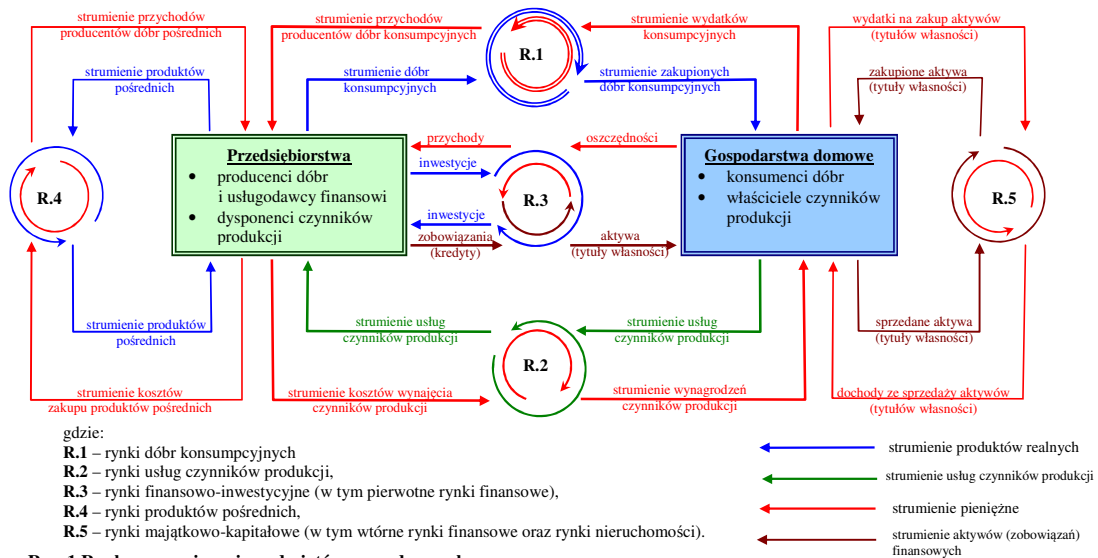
strumienie przychodów producentów dóbr pośrednich

strumienie przychodów producentów dóbr konsumpcyjnych

strumienie wydatków konsumpcyjnych

wydatki na zakup aktywów (tytułów własności)

strumienie produktów pośrednich

strumienie dóbr konsumpcyjnych

R.1

strumienie zakupionych dóbr konsumpcyjnych

zakupione aktywa (tytuły własności)

przychody

oszczędności

R.4

**Przedsiębiorstwa**
- producenci dóbr i usługodawcy finansowi
- dysponenci czynników produkcji

inwestycje

inwestycje

R.3

zobowiązania (kredyty)

aktywa (tytuły własności)

**Gospodarstwa domowe**
- konsumenci dóbr
- właściciele czynników produkcji

R.5

strumienie produktów pośrednich

strumienie usług czynników produkcji

strumienie usług czynników produkcji

sprzedane aktywa (tytuły własności)

R.2

strumienie kosztów zakupu produktów pośrednich

strumienie kosztów wynajęcia czynników produkcji

strumienie wynagrodzeń czynników produkcji

dochody ze sprzedaży aktywów (tytułów własności)

gdzie:
**R.1** – rynki dóbr konsumpcyjnych
**R.2** – rynki usług czynników produkcji,
**R.3** – rynki finansowo-inwestycyjne (w tym pierwotne rynki finansowe),
**R.4** – rynki produktów pośrednich,
**R.5** – rynki majątkowo-kapitałowe (w tym wtórne rynki finansowe oraz rynki nieruchomości).

strumienie produktów realnych

strumienie usług czynników produkcji

strumienie pieniężne

strumienie aktywów (zobowiązań) finansowych